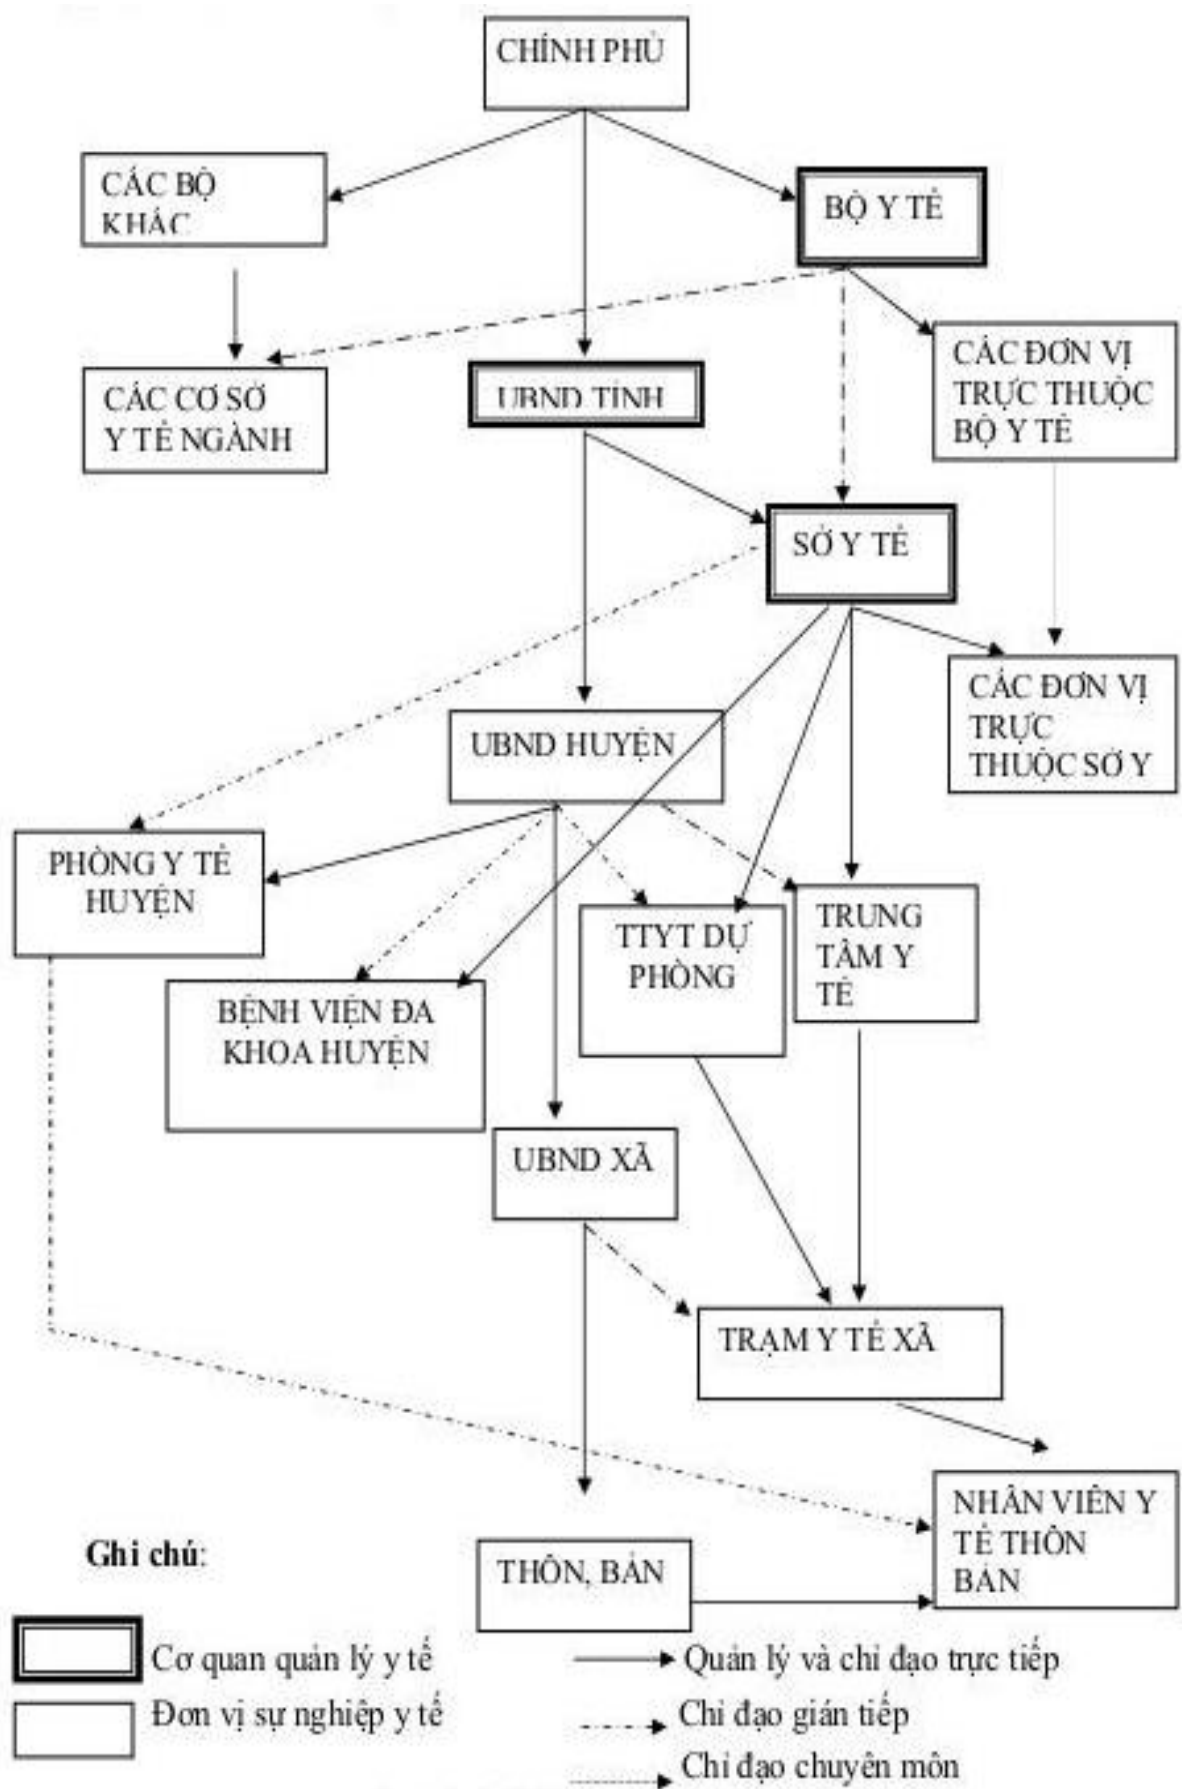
CHÍNH PHỦ

CÁC BỘ KHÁC

BỘ Y TẾ

CÁC CƠ SỞ Y TẾ NGÀNH

UBND TỈNH

CÁC ĐƠN VỊ TRỰC THUỘC BỘ Y TẾ

SỞ Y TẾ

CÁC ĐƠN VỊ TRỰC THUỘC SỞ Y

UBND HUYỆN

PHÒNG Y TẾ HUYỆN

TTYT DỰ PHÒNG

TRUNG TÂM Y TẾ

BỆNH VIỆN ĐA KHOA HUYỆN

UBND XÃ

TRẠM Y TẾ XÃ

NHÂN VIÊN Y TẾ THÔN BẢN

Ghi chú:

THÔN, BẢN

Cơ quan quản lý y tế

Đơn vị sự nghiệp y tế

Quản lý và chỉ đạo trực tiếp

Chỉ đạo gián tiếp

Chỉ đạo chuyên môn